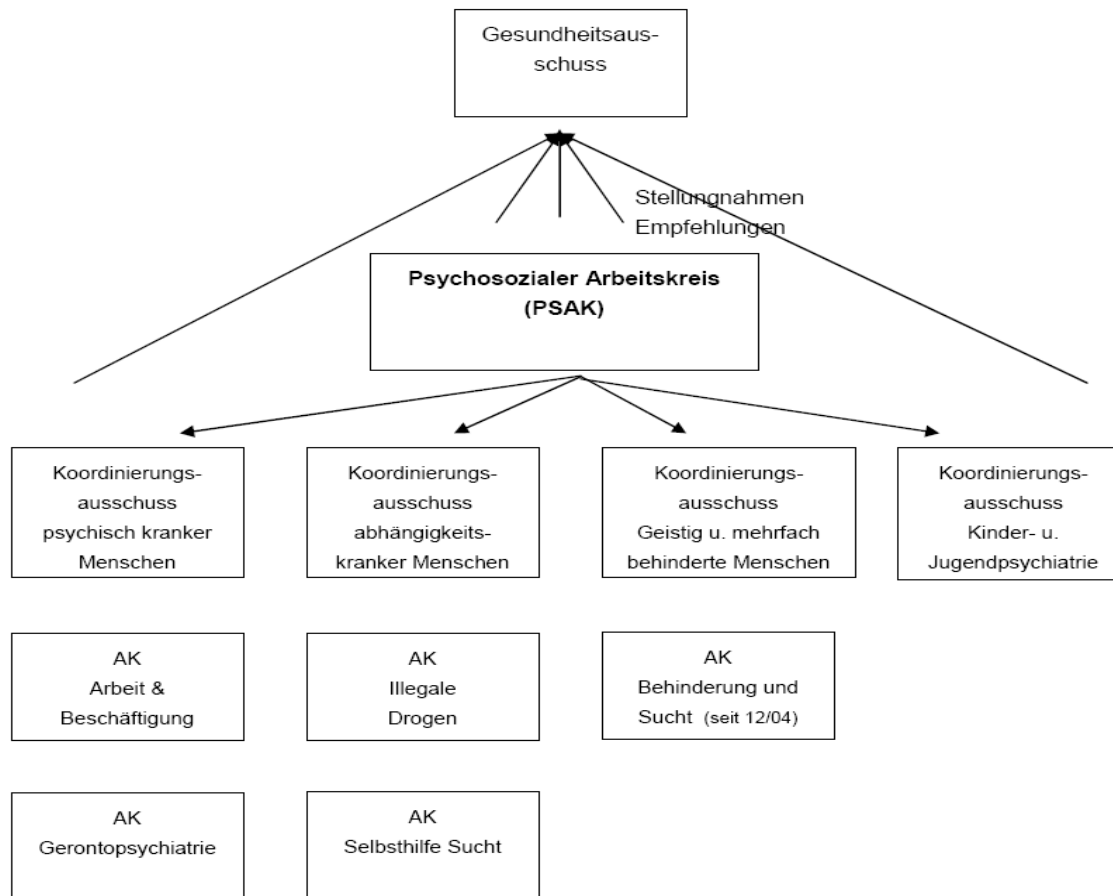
Gesundheitsausschuss

Stellungnahmen
Empfehlungen

**Psychosozialer Arbeitskreis (PSAK)**

Koordinierungsausschuss psychisch kranker Menschen

Koordinierungsausschuss abhängigkeitskranker Menschen

Koordinierungsausschuss Geistig u. mehrfach behinderte Menschen

Koordinierungsausschuss Kinder- u. Jugendpsychiatrie

AK
Arbeit & Beschäftigung

AK
Illegale Drogen

AK
Behinderung und Sucht (seit 12/04)

AK
Gerontopsychiatrie

AK
Selbsthilfe Sucht